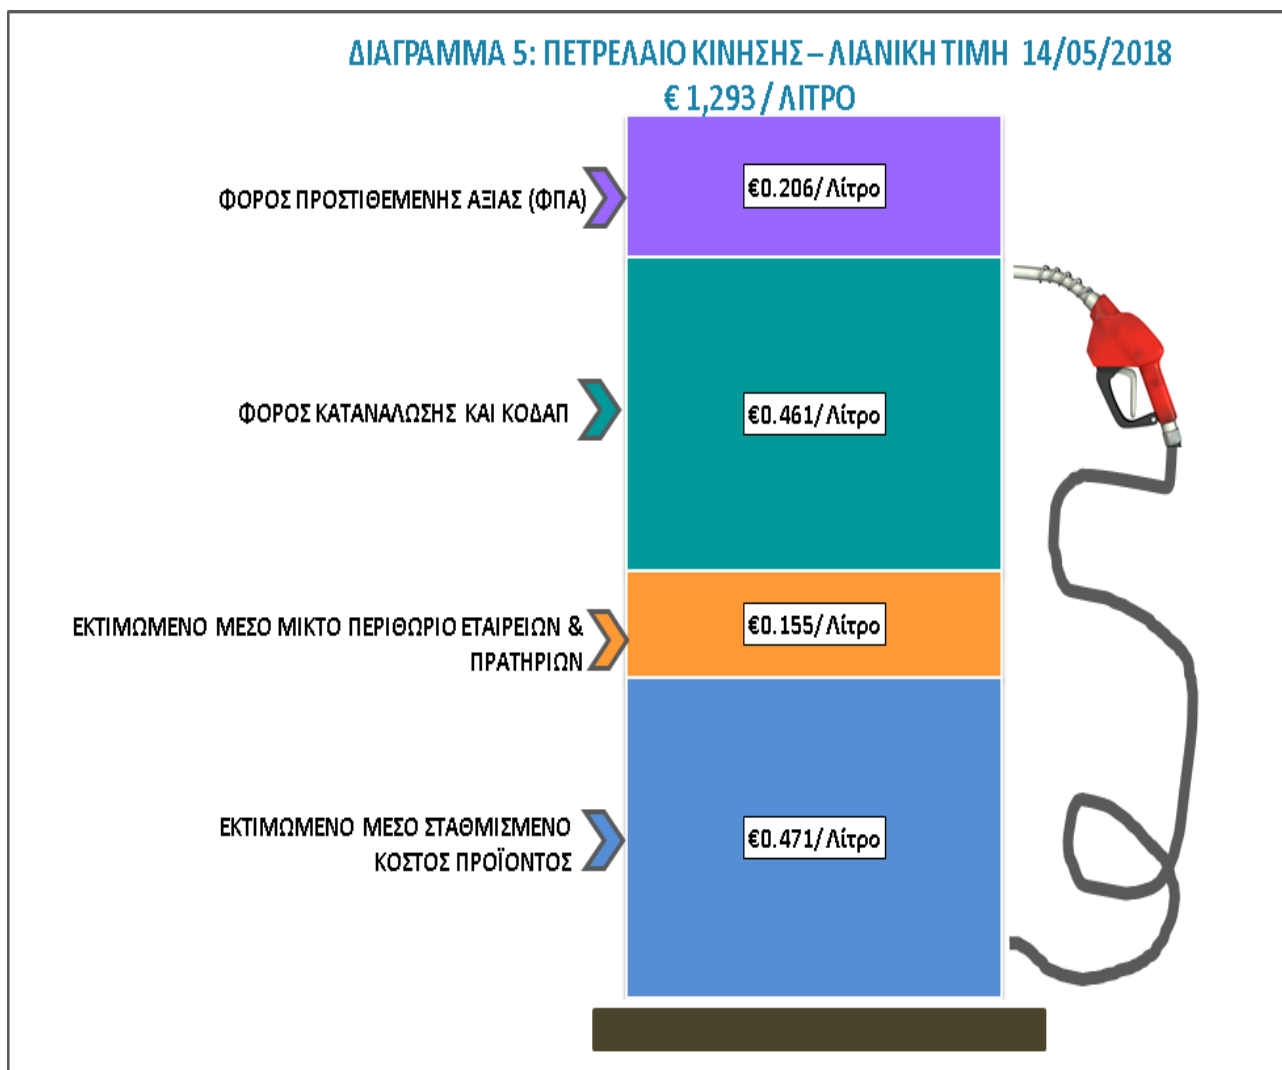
ΔΙΑΓΡΑΜΜΑ 5: ΠΕΤΡΕΛΑΙΟ ΚΙΝΗΣΗΣ – ΛΙΑΝΙΚΗ ΤΙΜΗ 14/05/2018
€ 1,293 / ΛΙΤΡΟ

ΦΟΡΟΣ ΠΡΟΣΤΙΘΕΜΕΝΗΣ ΑΞΙΑΣ (ΦΠΑ)
€0.206/ Λίτρο

ΦΟΡΟΣ ΚΑΤΑΝΑΛΩΣΗΣ ΚΑΙ ΚΟΔΑΠ
€0.461/ Λίτρο

ΕΚΤΙΜΩΜΕΝΟ ΜΕΣΟ ΜΙΚΤΟ ΠΕΡΙΘΩΡΙΟ ΕΤΑΙΡΕΙΩΝ & ΠΡΑΤΗΡΙΩΝ
€0.155/ Λίτρο

ΕΚΤΙΜΩΜΕΝΟ ΜΕΣΟ ΣΤΑΘΜΙΣΜΕΝΟ ΚΟΣΤΟΣ ΠΡΟΪΟΝΤΟΣ
€0.471/ Λίτρο